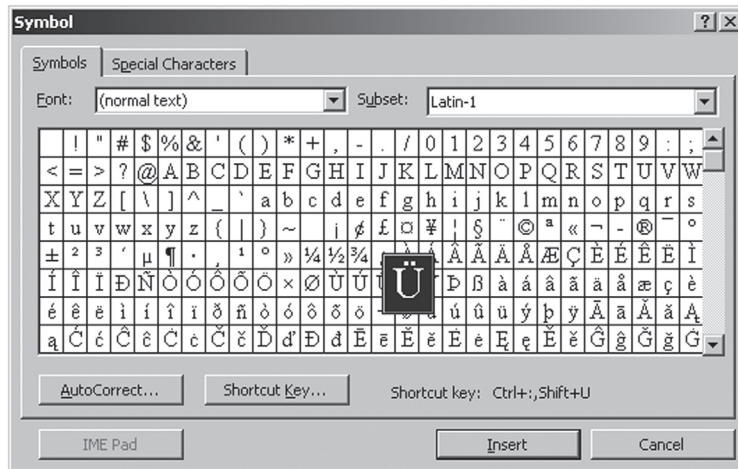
Symbol ? X

Symbols | Special Characters

Font: (normal text) Subset: Latin-1

|   | ! | " | # | $ | % | & | ' | ( | ) | * | + | , | - | . | / | 0 | 1 | 2 | 3 | 4 | 5 | 6 | 7 | 8 | 9 | : | ; |
|---|---|---|---|---|---|---|---|---|---|---|---|---|---|---|---|---|---|---|---|---|---|---|---|---|---|---|---|
| < | = | > | ? | @ | A | B | C | D | E | F | G | H | I | J | K | L | M | N | O | P | Q | R | S | T | U | V | W |
| X | Y | Z | [ | \ | ] | ^ | _ | ` | a | b | c | d | e | f | g | h | i | j | k | l | m | n | o | p | q | r | s |
| t | u | v | w | x | y | z | { | \| | } | ~ |   | ¡ | ¢ | £ | ¤ | ¥ | ¦ | § | ¨ | © | ª | « | ¬ | - | ® | ¯ | ° |
| ± | ² | ³ | ´ | µ | ¶ | · | ¸ | ¹ | º | » | ¼ | ½ | ¾ | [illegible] | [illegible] | Á | Â | Ã | Ä | Å | Æ | Ç | È | É | Ê | Ë | Ì |
| Í | Î | Ï | Ð | Ñ | Ò | Ó | Ô | Õ | Ö | × | Ø | Ù | Ú | Ü | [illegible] | Þ | ß | à | á | â | ã | ä | å | æ | ç | è |
| é | ê | ë | ì | í | î | ï | ð | ñ | ò | ó | ô | õ | ö | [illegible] | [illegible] | ú | û | ü | ý | þ | ÿ | Ā | ā | Ă | ă | Ą |
| ą | Ć | ć | Ĉ | ĉ | Ċ | ċ | Č | č | Ď | ď | Đ | đ | Ē | ē | Ĕ | ĕ | Ė | ė | Ę | ę | Ě | ě | Ĝ | ĝ | Ğ | ğ | Ġ |

AutoCorrect... Shortcut Key... Shortcut key: Ctrl+:,Shift+U

IME Pad Insert Cancel